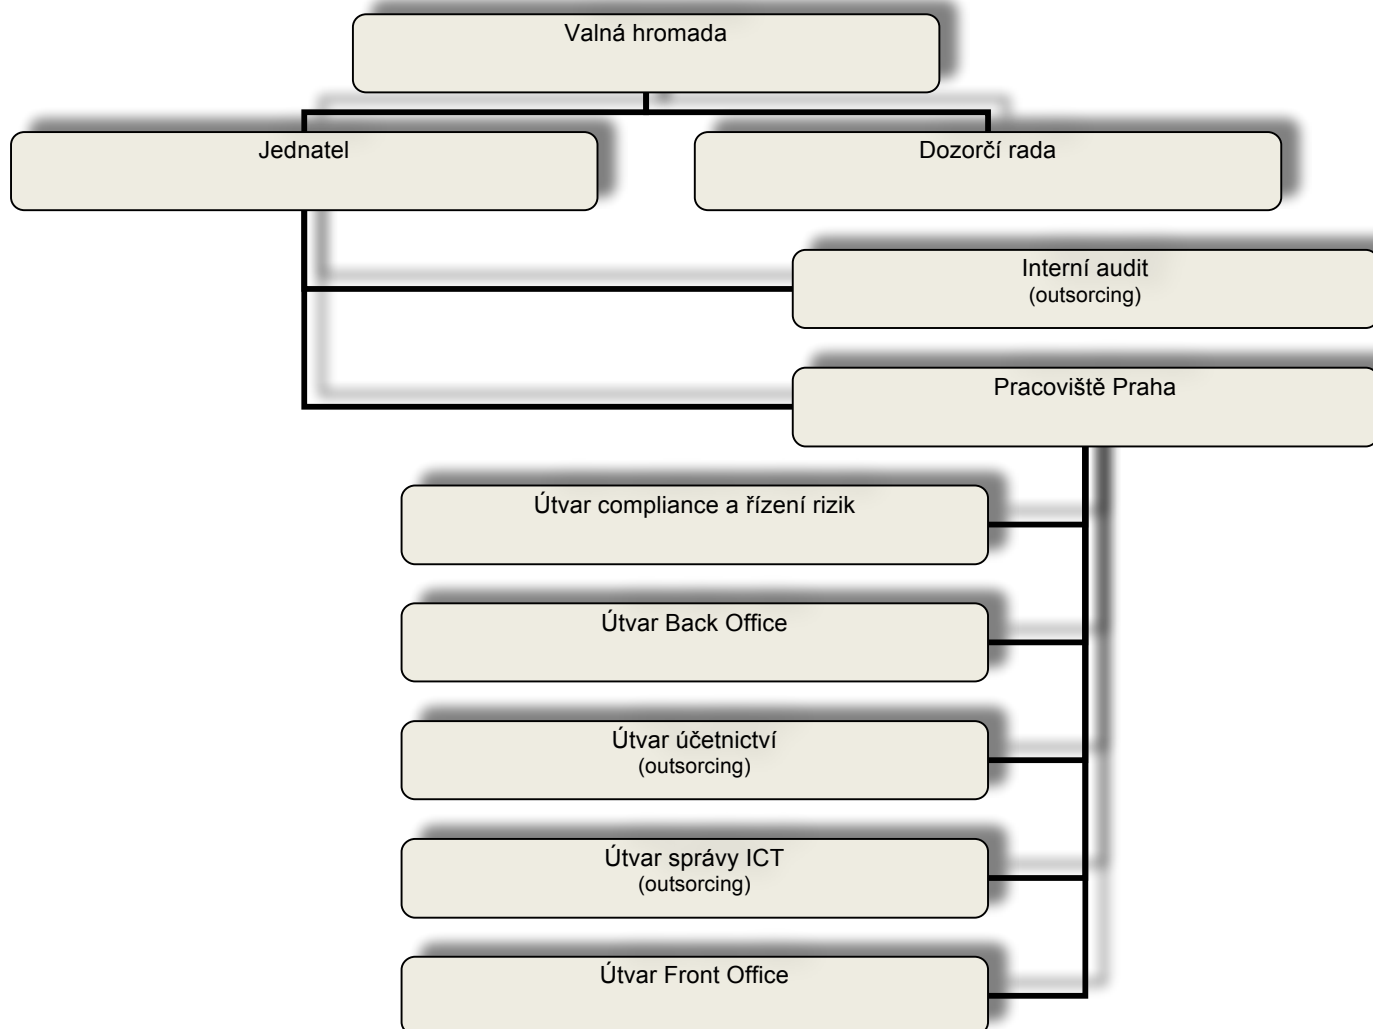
Valná hromada

Jednatel

Dozorčí rada

Interní audit
(outsorcing)

Pracoviště Praha

Útvar compliance a řízení rizik

Útvar Back Office

Útvar účetnictví
(outsorcing)

Útvar správy ICT
(outsorcing)

Útvar Front Office